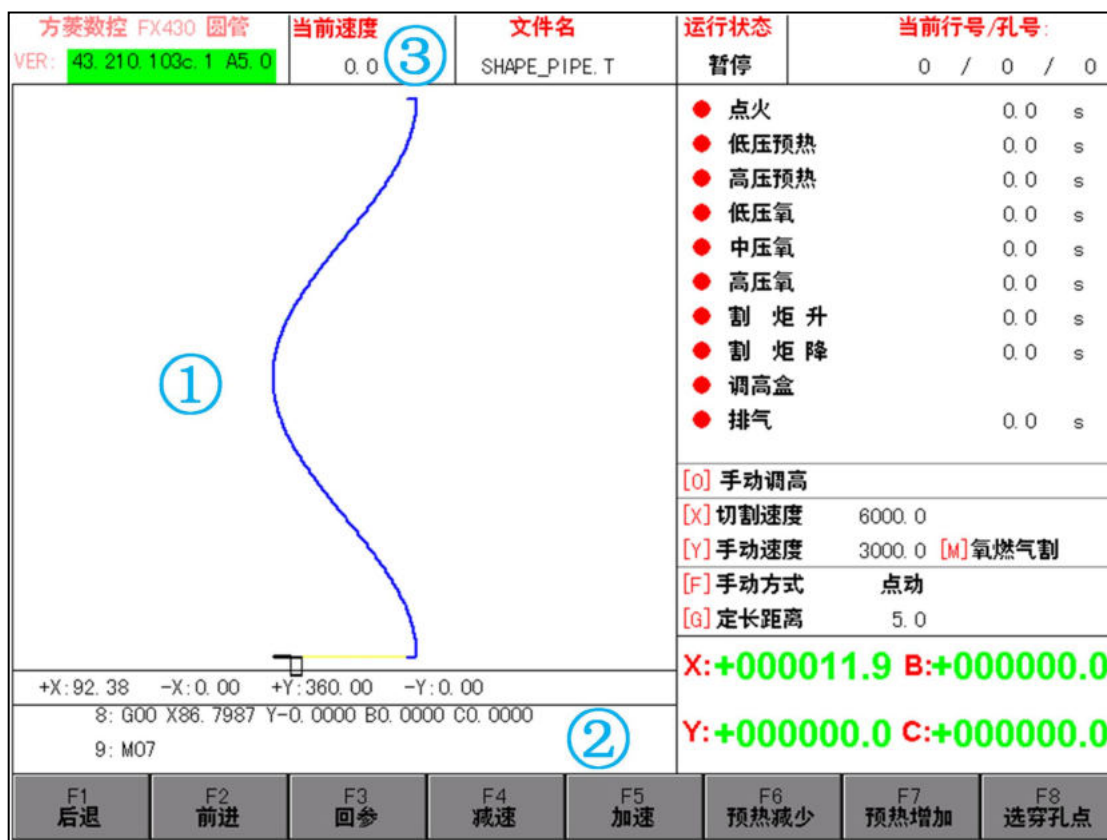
方菱数控 FX430 圆管
VER: 43.210.103c.1 A5.0

| 当前速度 | 文件名 | 运行状态 | 当前行号/孔号: |
|---|---|---|---|
| 0.0 | SHAPE_PIPE.T | 暂停 | 0 / 0 / 0 |

③

①

● 点火 0.0 s
● 低压预热 0.0 s
● 高压预热 0.0 s
● 低压氧 0.0 s
● 中压氧 0.0 s
● 高压氧 0.0 s
● 割 炬 升 0.0 s
● 割 炬 降 0.0 s
● 调高盒
● 排气 0.0 s

[O] 手动调高
[X] 切割速度 6000.0
[Y] 手动速度 3000.0 [M] 氧燃气割
[F] 手动方式 点动
[G] 定长距离 5.0

+X:92.38 -X:0.00 +Y:360.00 -Y:0.00

8: G00 X86.7987 Y-0.0000 B0.0000 C0.0000
9: M07

②

X:+000011.9 B:+000000.0
Y:+000000.0 C:+000000.0

| F1 后退 | F2 前进 | F3 回参 | F4 减速 | F5 加速 | F6 预热减少 | F7 预热增加 | F8 选穿孔点 |
|---|---|---|---|---|---|---|---|